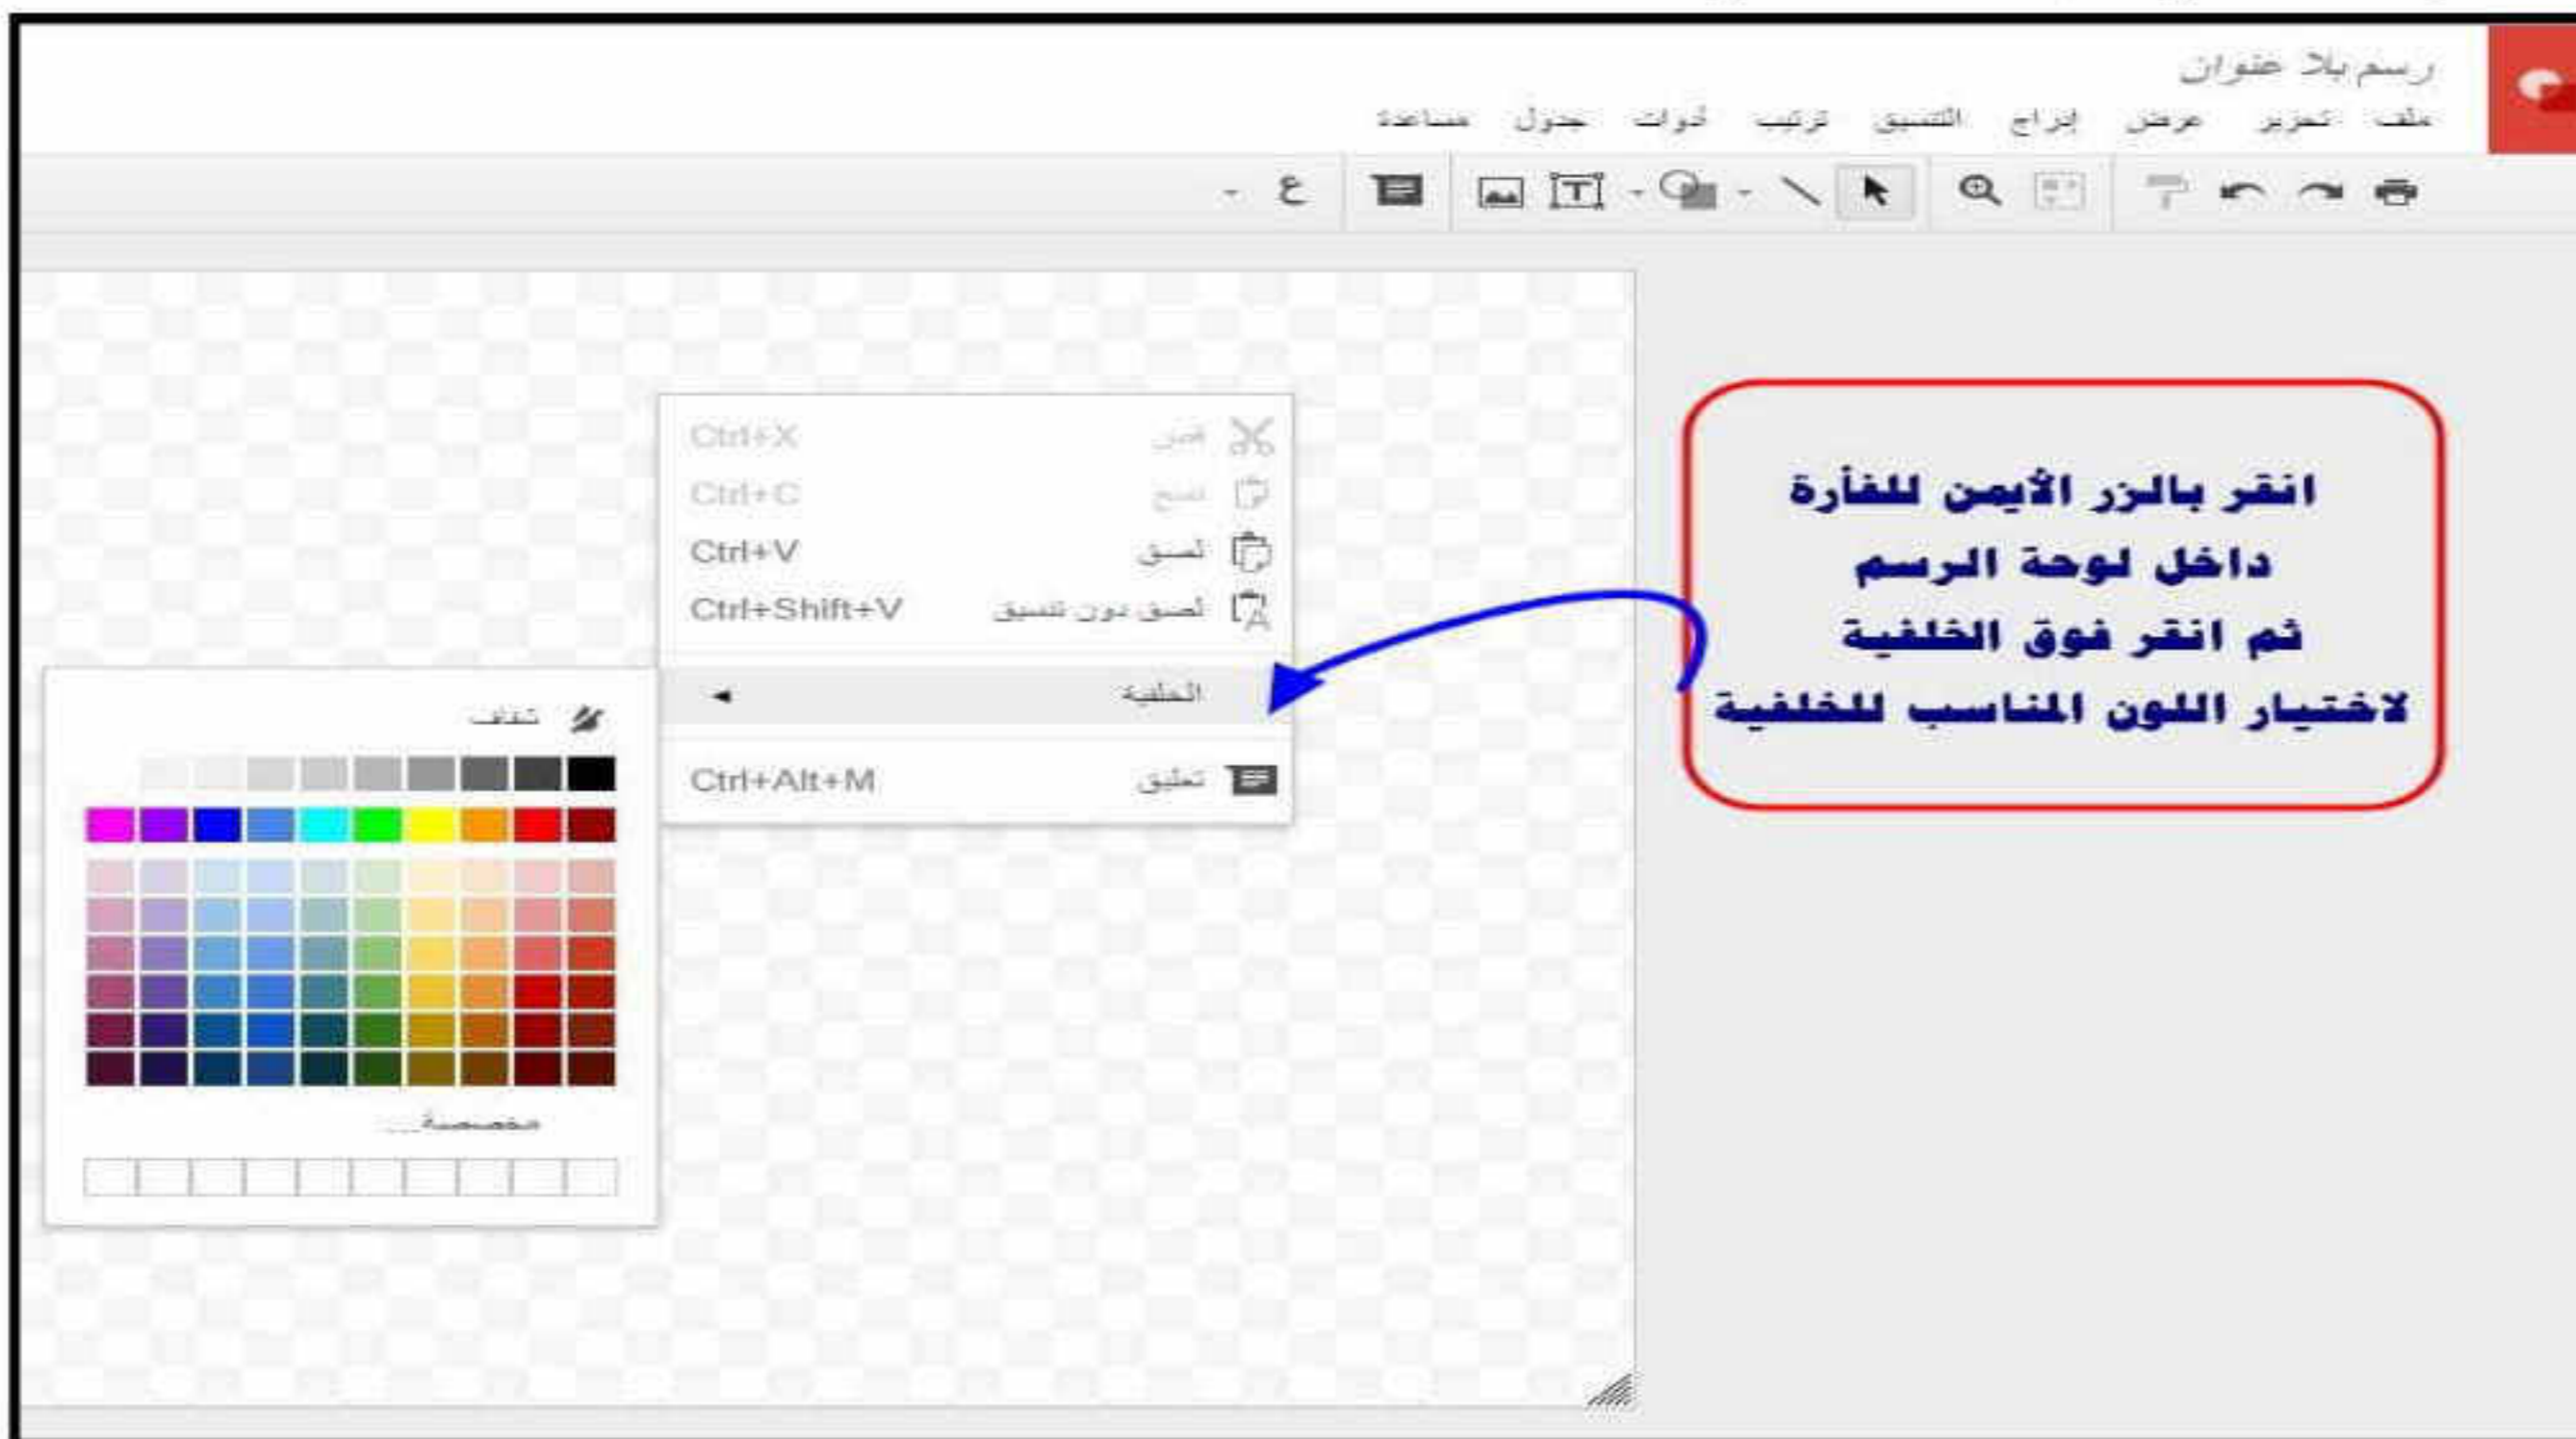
رسم بلا عنوان

ملف تحرير عرض إدراج التنسيق ترتيب أدوات جدول مساعدة

ع

قص Ctrl+X
نسخ Ctrl+C
لصق Ctrl+V
لصق دون تنسيق Ctrl+Shift+V

الخلفية

تعليق Ctrl+Alt+M

شفاف

مخصصة...

انقر بالزر الأيمن للفأرة
داخل لوحة الرسم
ثم انقر فوق الخلفية
لاختيار اللون المناسب للخلفية